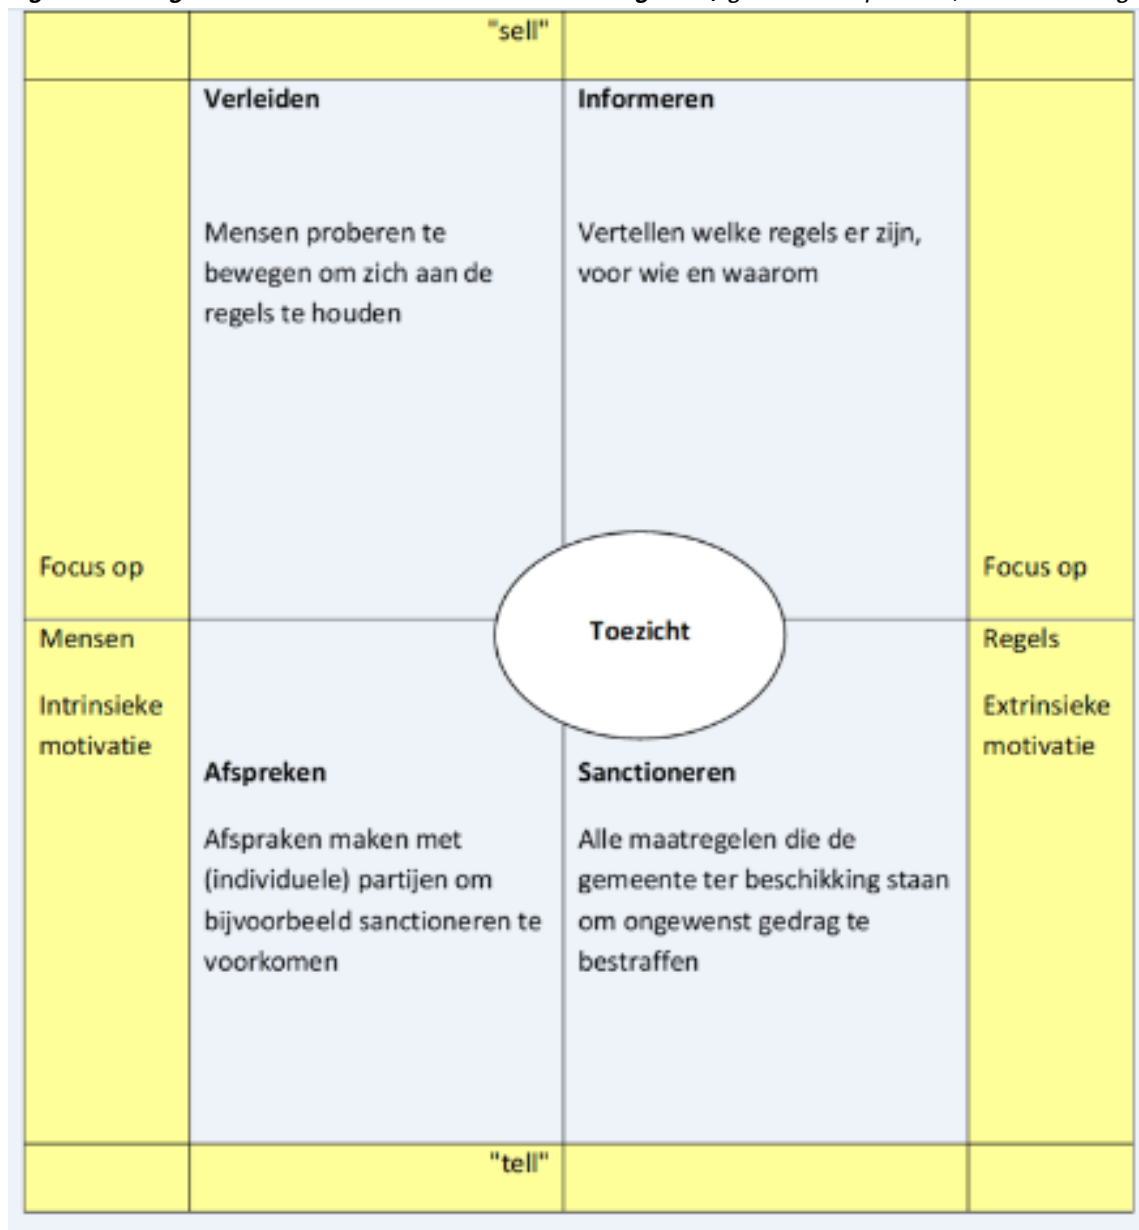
|  | "sell" |  |  |
|---|---|---|---|
| Focus op | **Verleiden**<br><br>Mensen proberen te bewegen om zich aan de regels te houden | **Informeren**<br><br>Vertellen welke regels er zijn, voor wie en waarom | Focus op |
| Mensen<br><br>Intrinsieke motivatie | **Afspreken**<br><br>Afspraken maken met (individuele) partijen om bijvoorbeeld sanctioneren te voorkomen | **Sanctioneren**<br><br>Alle maatregelen die de gemeente ter beschikking staan om ongewenst gedrag te bestraffen | Regels<br><br>Extrinsieke motivatie |
|  | "tell" |  |  |

**Toezicht**